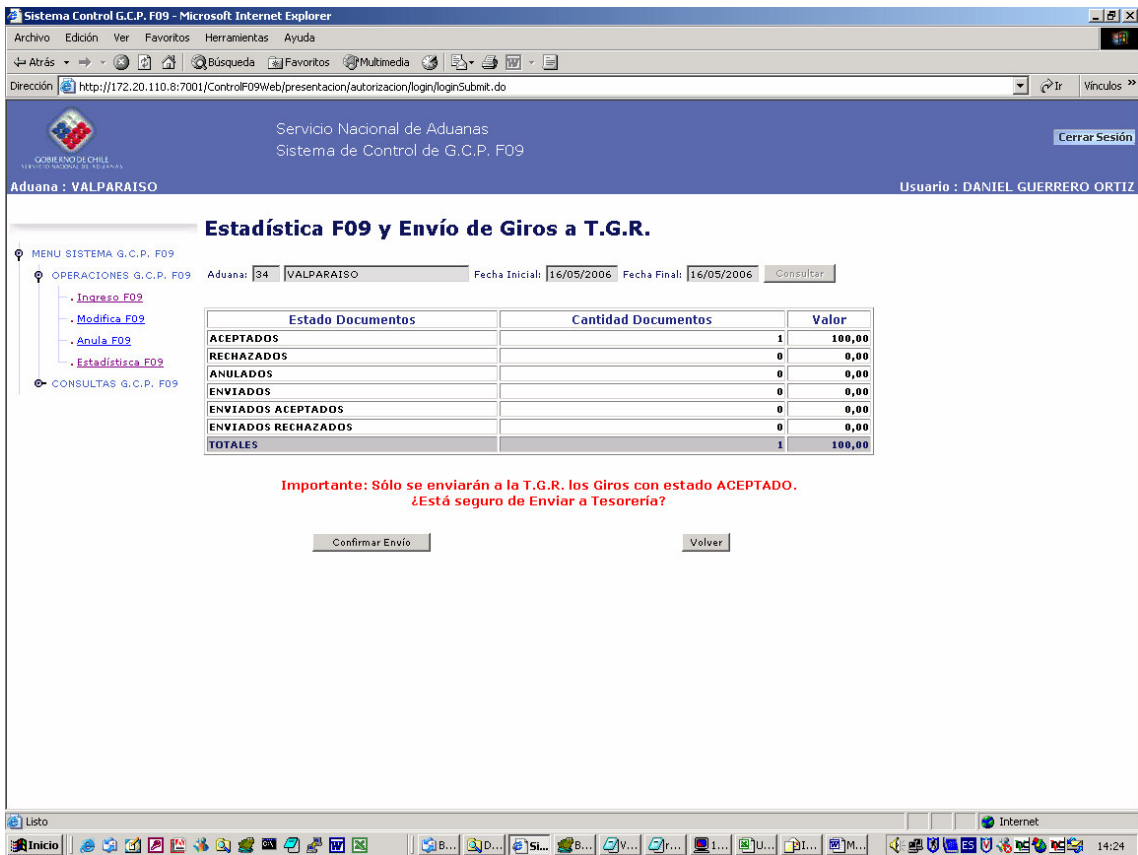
Sistema Control G.C.P. F09 - Microsoft Internet Explorer

Archivo Edición Ver Favoritos Herramientas Ayuda

Atrás Búsqueda Favoritos Multimedia

Dirección http://172.20.110.8:7001/ControlF09Web/presentacion/autorizacion/login/loginSubmit.do Ir Vínculos »

GOBIERNO DE CHILE
SERVICIO NACIONAL DE ADUANAS

Servicio Nacional de Aduanas
Sistema de Control de G.C.P. F09

Cerrar Sesión

Aduana : VALPARAISO

Usuario : DANIEL GUERRERO ORTIZ

MENU SISTEMA G.C.P. F09
OPERACIONES G.C.P. F09
. Ingreso F09
. Modifica F09
. Anula F09
. Estadístisca F09
CONSULTAS G.C.P. F09

Estadística F09 y Envío de Giros a T.G.R.

Aduana: 34 VALPARAISO Fecha Inicial: 16/05/2006 Fecha Final: 16/05/2006 Consultar

| Estado Documentos | Cantidad Documentos | Valor |
|---|---|---|
| ACEPTADOS | 1 | 100,00 |
| RECHAZADOS | 0 | 0,00 |
| ANULADOS | 0 | 0,00 |
| ENVIADOS | 0 | 0,00 |
| ENVIADOS ACEPTADOS | 0 | 0,00 |
| ENVIADOS RECHAZADOS | 0 | 0,00 |
| TOTALES | 1 | 100,00 |

Importante: Sólo se enviarán a la T.G.R. los Giros con estado ACEPTADO.
¿Está seguro de Enviar a Tesorería?

Confirmar Envío

Volver

Listo

Internet

Inicio

14:24